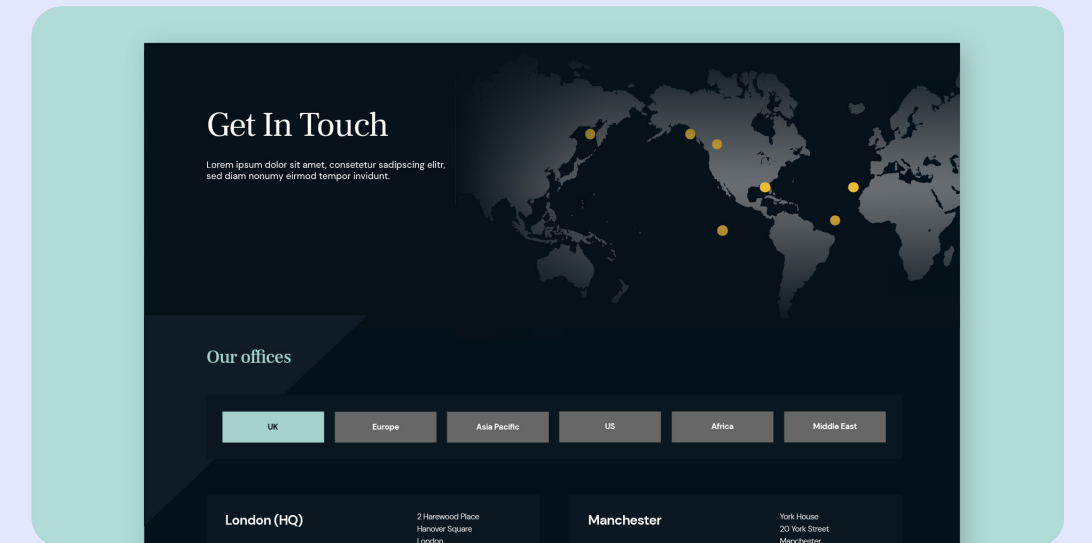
Get In Touch

Lorem ipsum dolor sit amet, consetetur sadipscing elitr, sed diam nonumy eirmod tempor invidunt.

Our offices

UK
Europe
Asia Pacific
US
Africa
Middle East

London (HQ)

2 Harewood Place
Hanover Square
London

Manchester

York House
20 York Street
Manchester